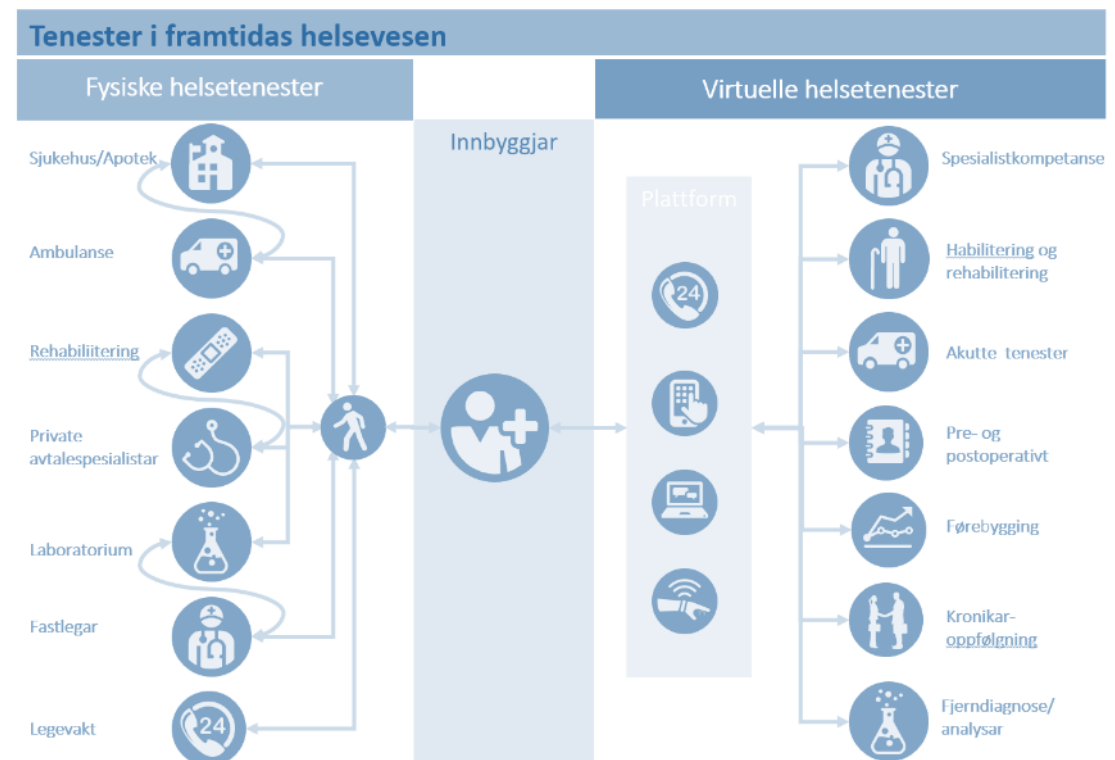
Tenester i framtidas helsevesen

Fysiske helsetenester

Sjukehus/Apotek

Ambulanse

Rehabiliitering

Private avtalespesialistar

Laboratorium

Fastlegar

Legevakt

Innbyggjar

Plattform

24

Virtuelle helsetenester

Spesialistkompetanse

Habilitering og rehabilitering

Akutte tenester

Pre- og postoperativt

Førebygging

Kronikar-oppfølgning

Fjerndiagnose/ analysar

24